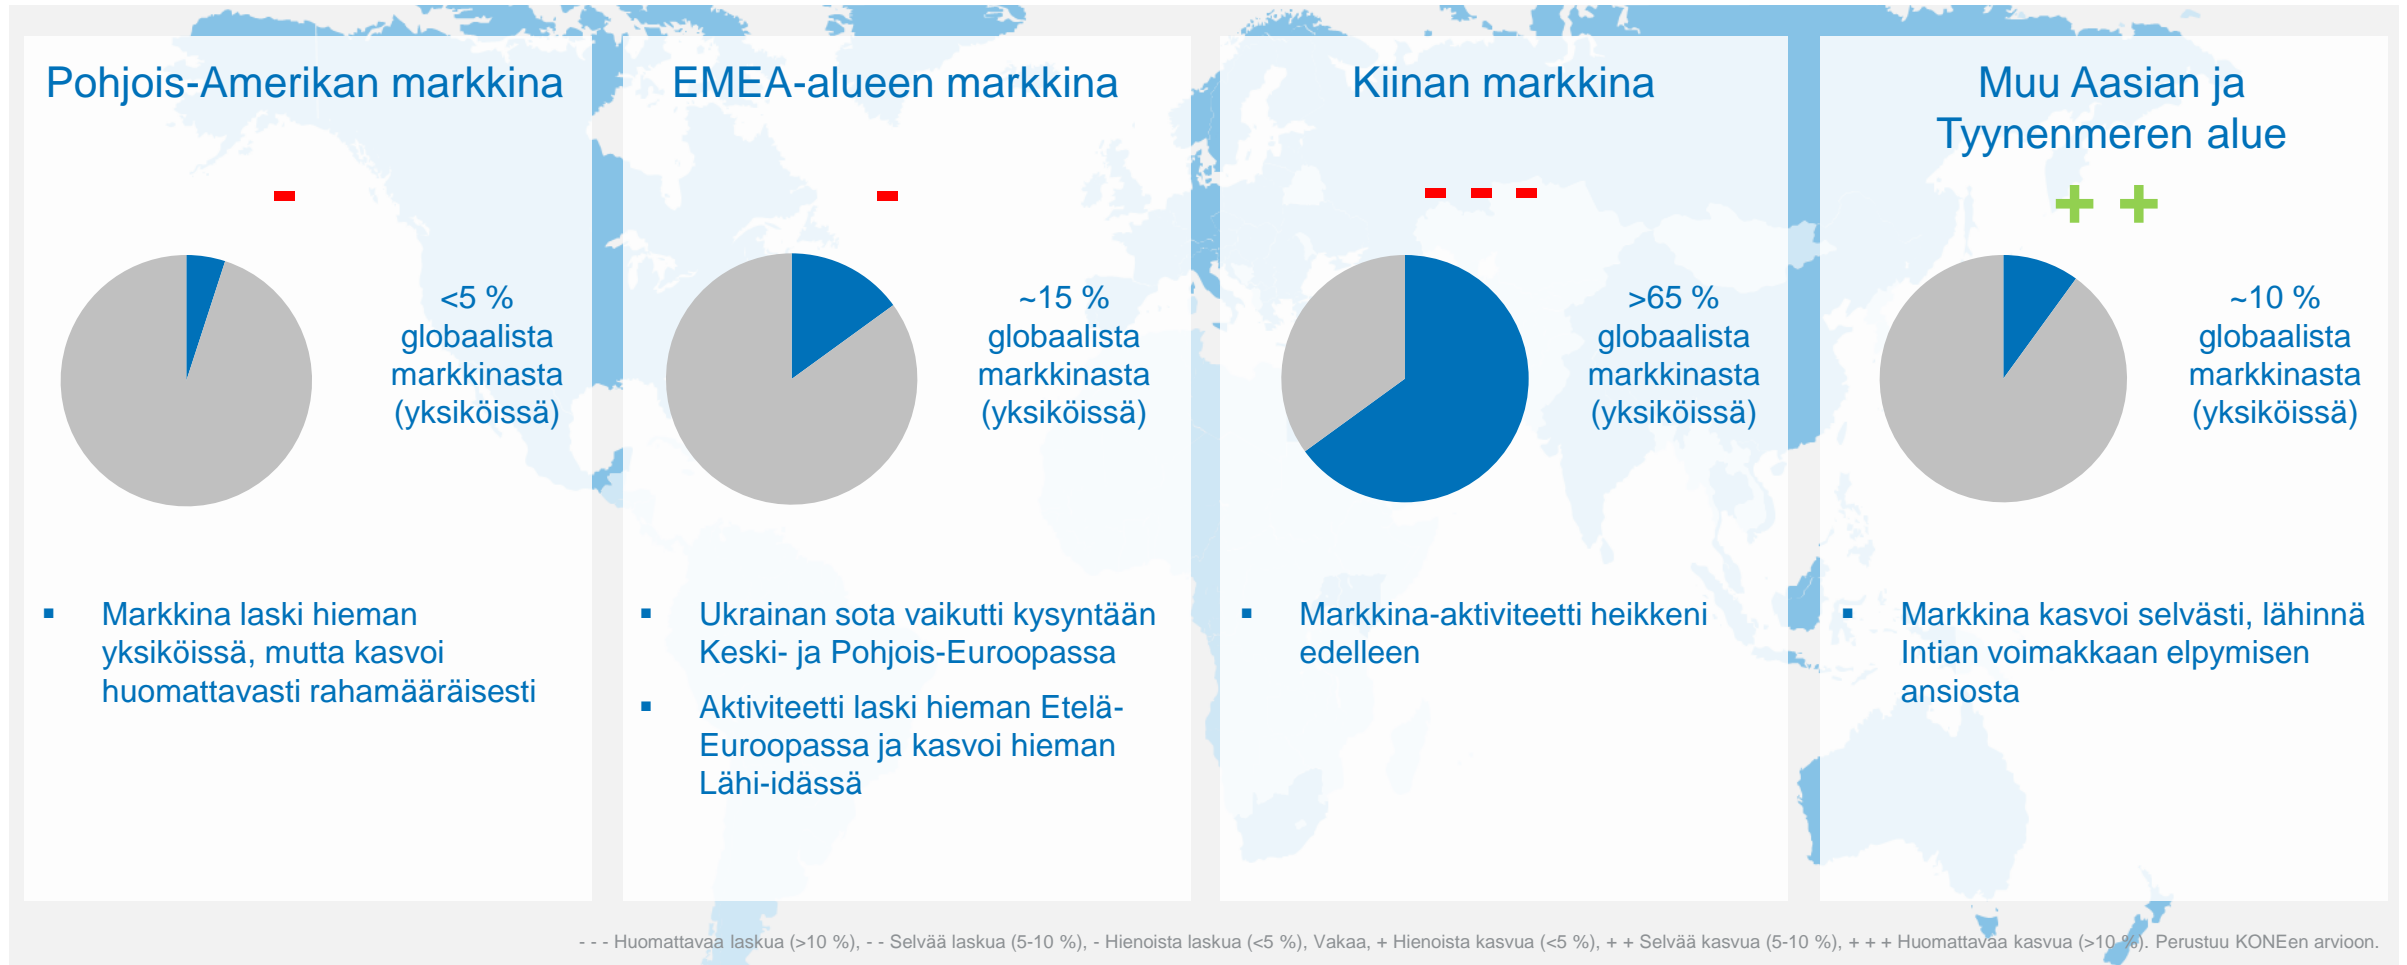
Pohjois-Amerikan markkina

-

<5 %
globaalista markkinasta (yksiköissä)

▪ Markkina laski hieman yksiköissä, mutta kasvoi huomattavasti rahamääräisesti

EMEA-alueen markkina

-

~15 %
globaalista markkinasta (yksiköissä)

▪ Ukrainan sota vaikutti kysyntään Keski- ja Pohjois-Euroopassa

▪ Aktiviteetti laski hieman Etelä-Euroopassa ja kasvoi hieman Lähi-idässä

Kiinan markkina

- - -

>65 %
globaalista markkinasta (yksiköissä)

▪ Markkina-aktiviteetti heikkeni edelleen

Muu Aasian ja Tyynenmeren alue

+ +

~10 %
globaalista markkinasta (yksiköissä)

▪ Markkina kasvoi selvästi, lähinnä Intian voimakkaan elpymisen ansiosta

- - - Huomattavaa laskua (>10 %), - - Selvää laskua (5-10 %), - Hienoista laskua (<5 %), Vakaa, + Hienoista kasvua (<5 %), + + Selvää kasvua (5-10 %), + + + Huomattavaa kasvua (>10 %). Perustuu KONEen arvioon.